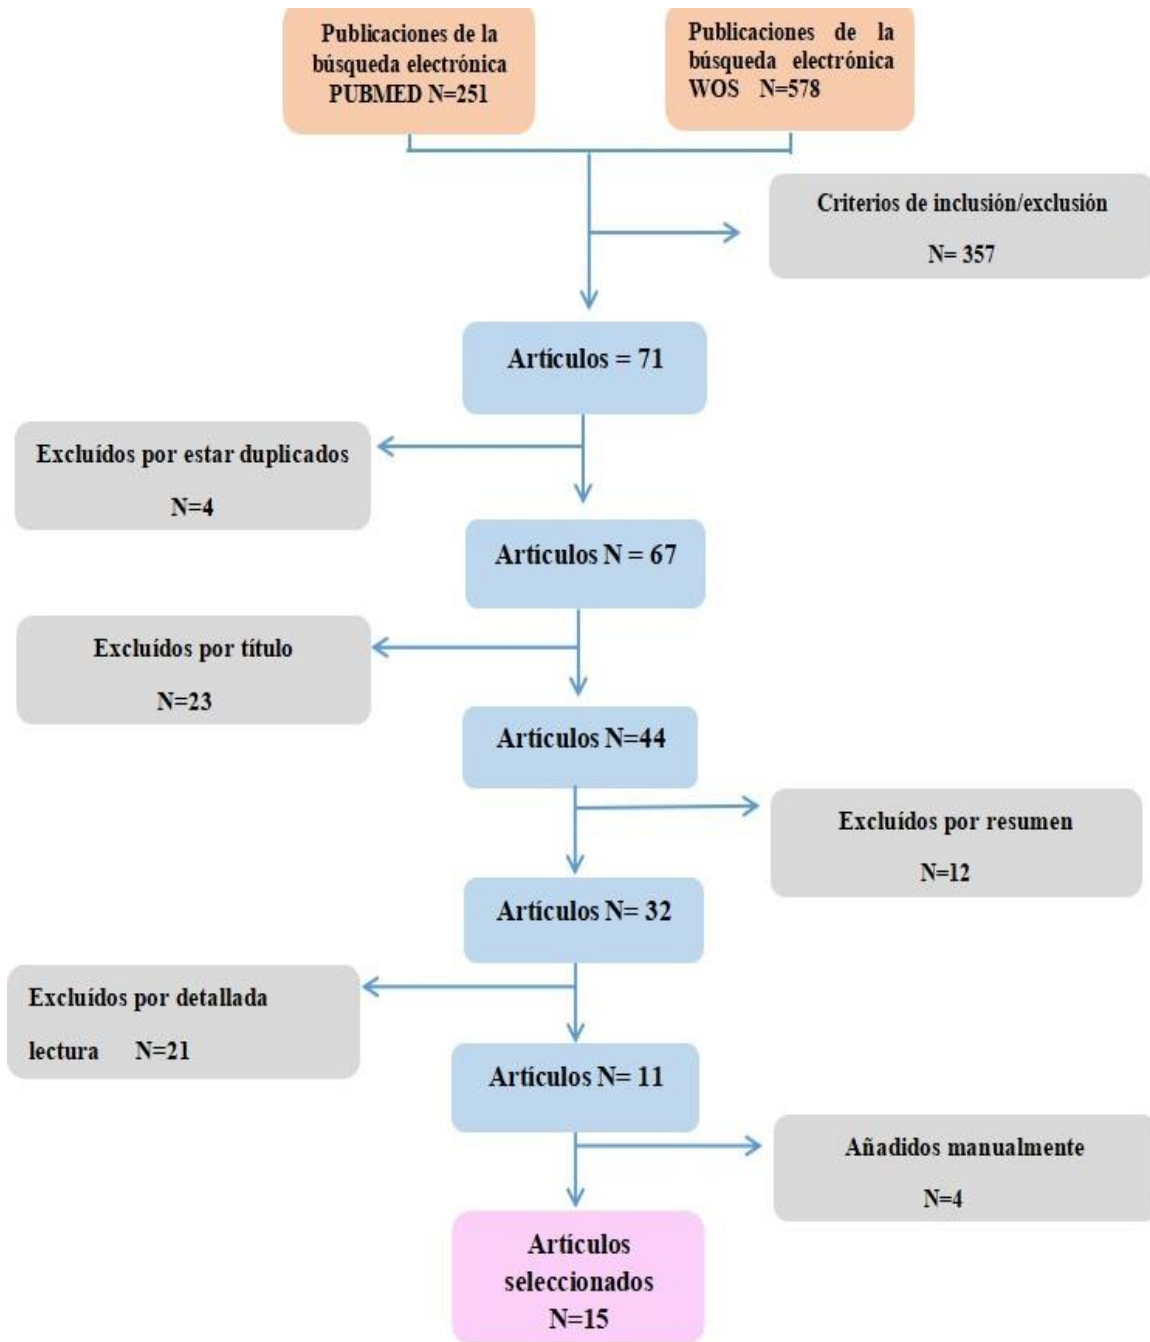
Publicaciones de la búsqueda electrónica PUBMED N=251

Publicaciones de la búsqueda electrónica WOS N=578

Criterios de inclusión/exclusión

N= 357

Artículos = 71

Excluídos por estar duplicados

N=4

Artículos N = 67

Excluídos por título

N=23

Artículos N=44

Excluídos por resumen

N=12

Artículos N= 32

Excluídos por detallada lectura N=21

Artículos N= 11

Añadidos manualmente

N=4

Artículos seleccionados N=15